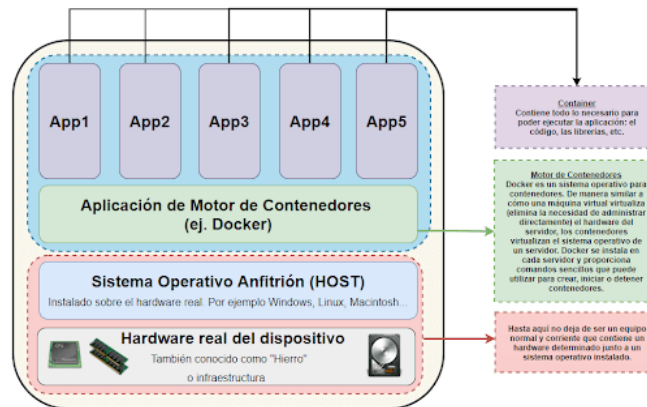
App1

App2

App3

App4

App5

Aplicación de Motor de Contenedores
(ej. Docker)

Sistema Operativo Anfitrión (HOST)

Instalado sobre el hardware real. Por ejemplo Windows, Linux, Macintosh...

Hardware real del dispositivo

También conocido como "Hierro"
o infraestructura

Container
Contiene todo lo necesario para poder ejecutar la aplicación: el código, las librerías, etc.

Motor de Contenedores
Docker es un sistema operativo para contenedores. De manera similar a cómo una máquina virtual virtualiza (elimina la necesidad de administrar directamente) el hardware del servidor, los contenedores virtualizan el sistema operativo de un servidor. Docker se instala en cada servidor y proporciona comandos sencillos que puede utilizar para crear, iniciar o detener contenedores.

Hasta aquí no deja de ser un equipo normal y corriente que contiene un hardware determinado junto a un sistema operativo instalado.